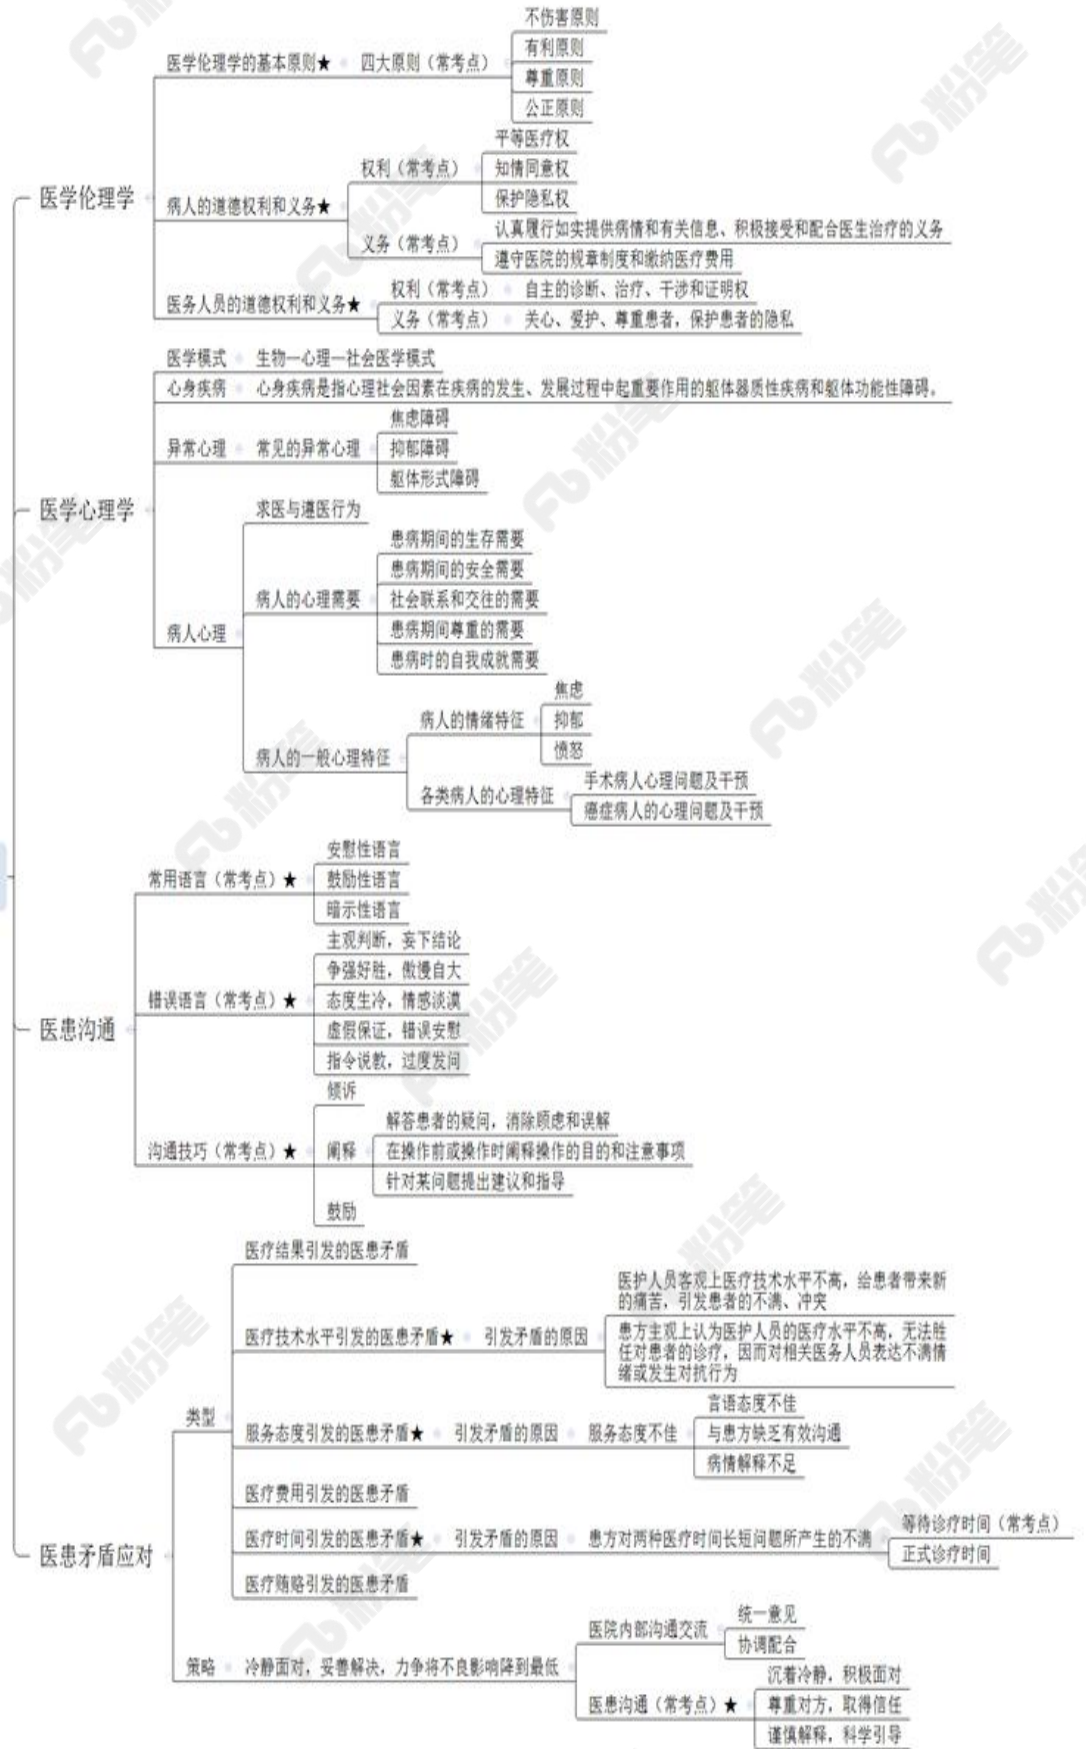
医学伦理学
医学伦理学的基本原则★
四大原则（常考点）
不伤害原则
有利原则
尊重原则
公正原则
病人的道德权利和义务★
权利（常考点）
平等医疗权
知情同意权
保护隐私权
义务（常考点）
认真履行如实提供病情和有关信息、积极接受和配合医生治疗的义务
遵守医院的规章制度和缴纳医疗费用
医务人员的道德权利和义务★
权利（常考点）
自主的诊断、治疗、干涉和证明权
义务（常考点）
关心、爱护、尊重患者，保护患者的隐私

医学心理学
医学模式
生物—心理—社会医学模式
心身疾病
心身疾病是指心理社会因素在疾病的发生、发展过程中起重要作用的躯体器质性疾病和躯体功能性障碍。
异常心理
常见的异常心理
焦虑障碍
抑郁障碍
躯体形式障碍
病人心理
求医与遵医行为
病人的心理需要
患病期间的生存需要
患病期间的安全需要
社会联系和交往的需要
患病期间尊重的需要
患病时的自我成就需要
病人的一般心理特征
病人的情绪特征
焦虑
抑郁
愤怒
各类病人的心理特征
手术病人心理问题及干预
癌症病人的心理问题及干预

医患沟通
常用语言（常考点）★
安慰性语言
鼓励性语言
暗示性语言
错误语言（常考点）★
主观判断，妄下结论
争强好胜，傲慢自大
态度生冷，情感淡漠
虚假保证，错误安慰
指令说教，过度发问
沟通技巧（常考点）★
倾听
阐释
解答患者的疑问，消除顾虑和误解
在操作前或操作时阐释操作的目的和注意事项
针对某问题提出建议和指导
鼓励

医患矛盾应对
类型
医疗结果引发的医患矛盾
医疗技术水平引发的医患矛盾★
引发矛盾的原因
医护人员客观上医疗技术水平不高，给患者带来新的痛苦，引发患者的不满、冲突
患方主观上认为医护人员的医疗水平不高，无法胜任对患者的诊疗，因而对相关医务人员表达不满情绪或发生对抗行为
服务态度引发的医患矛盾★
引发矛盾的原因
服务态度不佳
言语态度不佳
与患方缺乏有效沟通
病情解释不足
医疗费用引发的医患矛盾
医疗时间引发的医患矛盾★
引发矛盾的原因
患方对两种医疗时间长短问题所产生的不满
等待诊疗时间（常考点）
正式诊疗时间
医疗隐私引发的医患矛盾
策略
冷静面对，妥善解决，力争将不良影响降到最低
医院内部沟通交流
统一意见
协调配合
医患沟通（常考点）★
沉着冷静，积极面对
尊重对方，取得信任
谨慎解释，科学引导